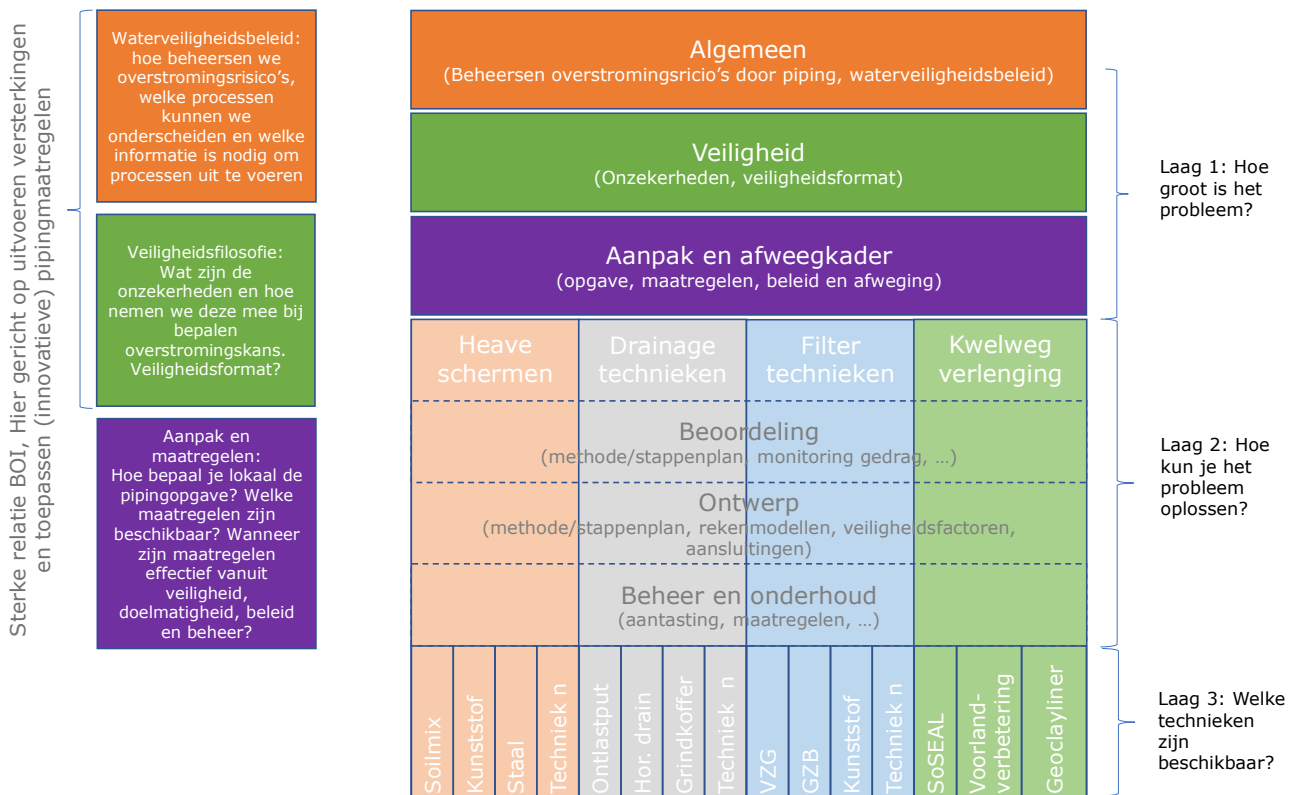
Sterke relatie BOI, Hier gericht op uitvoeren versterkingen en toepassen (innovatieve) pipingmaatregelen

Waterveiligheidsbeleid: hoe beheersen we overstromingsrisico's, welke processen kunnen we onderscheiden en welke informatie is nodig om processen uit te voeren

Veiligheidsfilosofie: Wat zijn de onzekerheden en hoe nemen we deze mee bij bepalen overstromingskans. Veiligheidsformat?

Aanpak en maatregelen: Hoe bepaal je lokaal de pipingopgave? Welke maatregelen zijn beschikbaar? Wanneer zijn maatregelen effectief vanuit veiligheid, doelmatigheid, beleid en beheer?

Algemeen
(Beheersen overstromingsricio's door piping, waterveiligheidsbeleid)

Veiligheid
(Onzekerheden, veiligheidsformat)

Aanpak en afweegkader
(opgave, maatregelen, beleid en afweging)

Heave schermen

Drainage technieken

Filter technieken

Kwelweg verlenging

Beoordeling
(methode/stappenplan, monitoring gedrag, …)

Ontwerp
(methode/stappenplan, rekenmodellen, veiligheidsfactoren, aansluitingen)

Beheer en onderhoud
(aantasting, maatregelen, …)

Soilmix | Kunststof | Staal | Techniek n | Ontlastput | Hor. drain | Grindkoffer | Techniek n | VZG | GZB | Kunststof | Techniek n | SoSEAL | Voorland-verbetering | Geoclayliner

Laag 1: Hoe groot is het probleem?

Laag 2: Hoe kun je het probleem oplossen?

Laag 3: Welke technieken zijn beschikbaar?